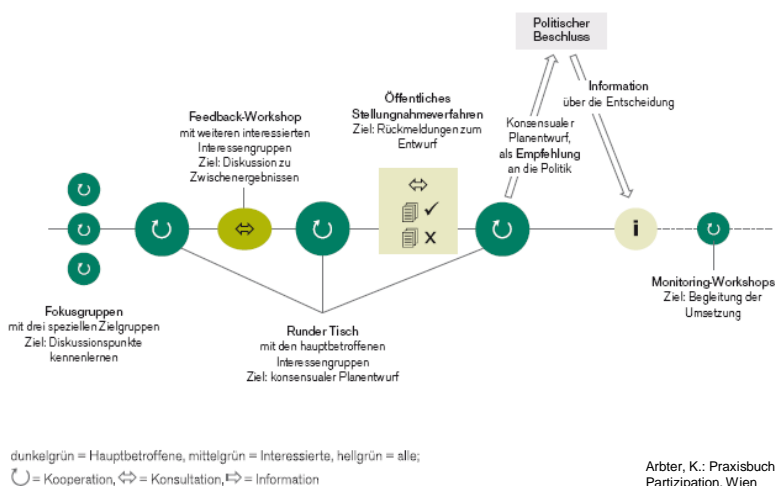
Politischer Beschluss

Information über die Entscheidung

Konsensualer Planentwurf, als Empfehlung an die Politik

Öffentliches Stellungnahmeverfahren
Ziel: Rückmeldungen zum Entwurf

Feedback-Workshop
mit weiteren interessierten Interessengruppen
Ziel: Diskussion zu Zwischenergebnissen

⇔

✓

x

i

Fokusgruppen
mit drei speziellen Zielgruppen
Ziel: Diskussionspunkte kennenlernen

Runder Tisch
mit den hauptbetroffenen Interessengruppen
Ziel: konsensualer Planentwurf

Monitoring-Workshops
Ziel: Begleitung der Umsetzung

dunkelgrün = Hauptbetroffene, mittelgrün = Interessierte, hellgrün = alle;
↻ = Kooperation, ⇔ = Konsultation, ⇨ = Information

Arbter, K.: Praxisbuch Partizipation, Wien